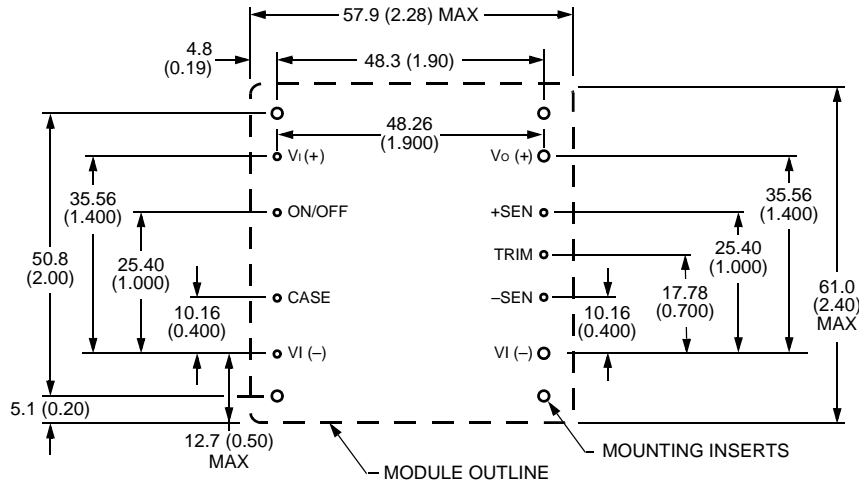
57.9 (2.28) MAX

4.8 (0.19)

48.3 (1.90)

48.26 (1.900)

VI (+)

VO (+)

35.56 (1.400)

35.56 (1.400)

ON/OFF

+SEN

50.8 (2.00)

25.40 (1.000)

TRIM

25.40 (1.000)

61.0 (2.40) MAX

CASE

–SEN

17.78 (0.700)

10.16 (0.400)

10.16 (0.400)

VI (–)

VI (–)

5.1 (0.20)

12.7 (0.50) MAX

MOUNTING INSERTS

MODULE OUTLINE